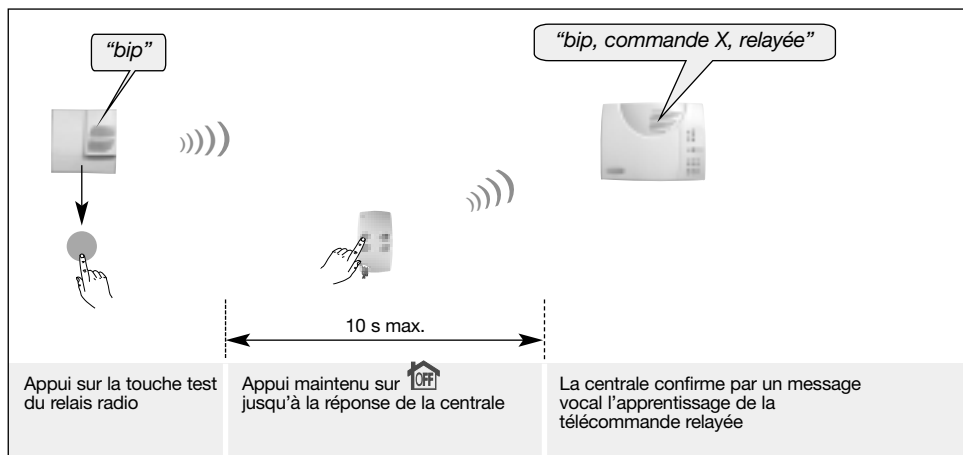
"bip"

"bip, commande X, relayée"

10 s max.

Appui sur la touche test du relais radio

Appui maintenu sur OFF jusqu'à la réponse de la centrale

La centrale confirme par un message vocal l'apprentissage de la télécommande relayée